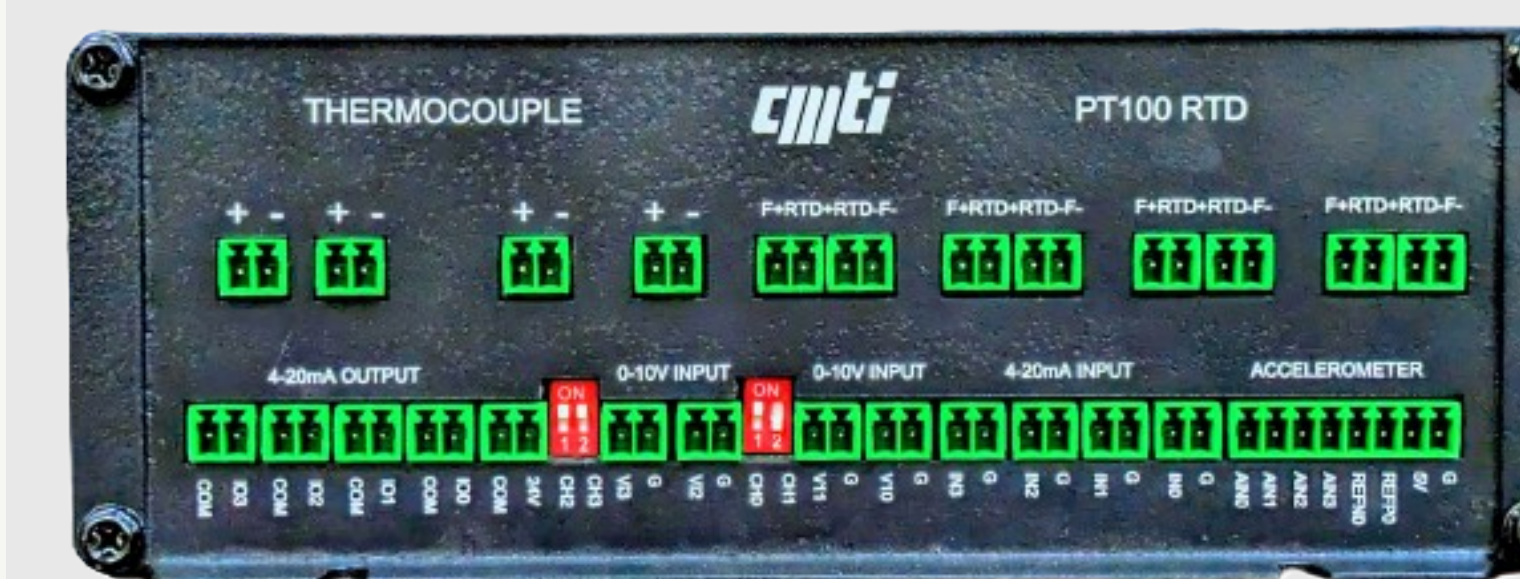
THERMOCOUPLE

cmti

PT100 RTD

+ -
+ -
+ -
+ -
F+RTD+RTD-F-
F+RTD+RTD-F-
F+RTD+RTD-F-
F+RTD+RTD-F-

4-20mA OUTPUT

ON
1 2

0-10V INPUT

ON
1 2

0-10V INPUT

4-20mA INPUT

ACCELEROMETER

COM IO3 COM IO2 COM IO1 COM IO0 COM 24V CH2 CH3 VI3 G VI2 G CH0 CH1 VI1 G VI0 G IN3 G IN2 G IN1 G IN0 G AIN0 AIN1 AIN2 AIN3 REFN0 REFP0 5V G